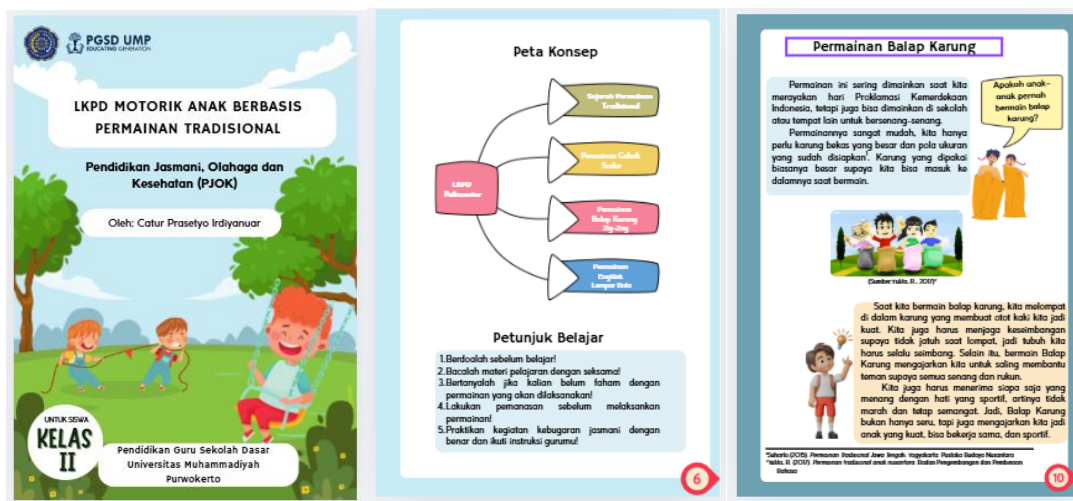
PGSD UMP
EDUCATING GENERATION

LKPD MOTORIK ANAK BERBASIS PERMAINAN TRADISIONAL

Pendidikan Jasmani, Olahaga dan Kesehatan (PJOK)

Oleh: Catur Prasetyo Irdiyanuar

UNTUK SISWA
KELAS II

Pendidikan Guru Sekolah Dasar
Universitas Muhammadiyah
Purwokerto

Peta Konsep

LKPD Psikomotor

Sejarah Permainan Tradisional

Permainan Gobak Sodor

Permainan Balap Karung Zig-Zag

Permainan Engklek Lempar Batu

Petunjuk Belajar

1.Berdoalah sebelum belajar!
2.Bacalah materi pelajaran dengan seksama!
3.Bertanyalah jika kalian belum faham dengan permainan yang akan dilaksanakan!
4.Lakukan pemanasan sebelum melaksankan permainan!
5.Praktikan kegiatan kebugaran jasmani dengan benar dan ikuti instruksi gurumu!

6

Permainan Balap Karung

Permainan ini sering dimainkan saat kita merayakan hari Proklamasi Kemerdekaan Indonesia, tetapi juga bisa dimainkan di sekolah atau tempat lain untuk bersenang-senang.

Permainannya sangat mudah, kita hanya perlu karung bekas yang besar dan pola ukuran yang sudah disiapkan¹. Karung yang dipakai biasanya besar supaya kita bisa masuk ke dalamnya saat bermain.

Apakah anak-anak pernah bermain balap karung?

(Sumber Yuklis, R., 2017)²

Saat kita bermain balap karung, kita melompat di dalam karung yang membuat otot kaki kita jadi kuat. Kita juga harus menjaga keseimbangan supaya tidak jatuh saat lompat, jadi tubuh kita harus selalu seimbang. Selain itu, bermain Balap Karung mengajarkan kita untuk saling membantu teman supaya semua senang dan rukun.

Kita juga harus menerima siapa saja yang menang dengan hati yang sportif, artinya tidak marah dan tetap semangat. Jadi, Balap Karung bukan hanya seru, tapi juga mengajarkan kita jadi anak yang kuat, bisa bekerja sama, dan sportif.

¹Suharto (2015). Permainan Tradisional Jawa Tengah. Yogyakarta: Pustaka Budaya Nusantara
²Yuklis, R. (2017). Permainan tradisional anak nusantara. Badan Pengembangan dan Pembinaan Bahasa

10